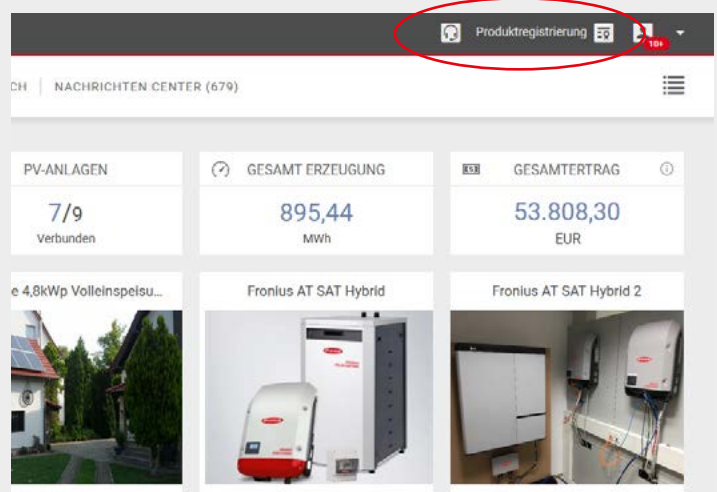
Produktregistrierung

10+

CH | NACHRICHTEN CENTER (679)

PV-ANLAGEN

7/9

Verbunden

GESAMT ERZEUGUNG

895,44

MWh

GESAMTERTRAG

53.808,30

EUR

e 4,8kWp Volleinspeisu...

Fronius AT SAT Hybrid

Fronius AT SAT Hybrid 2